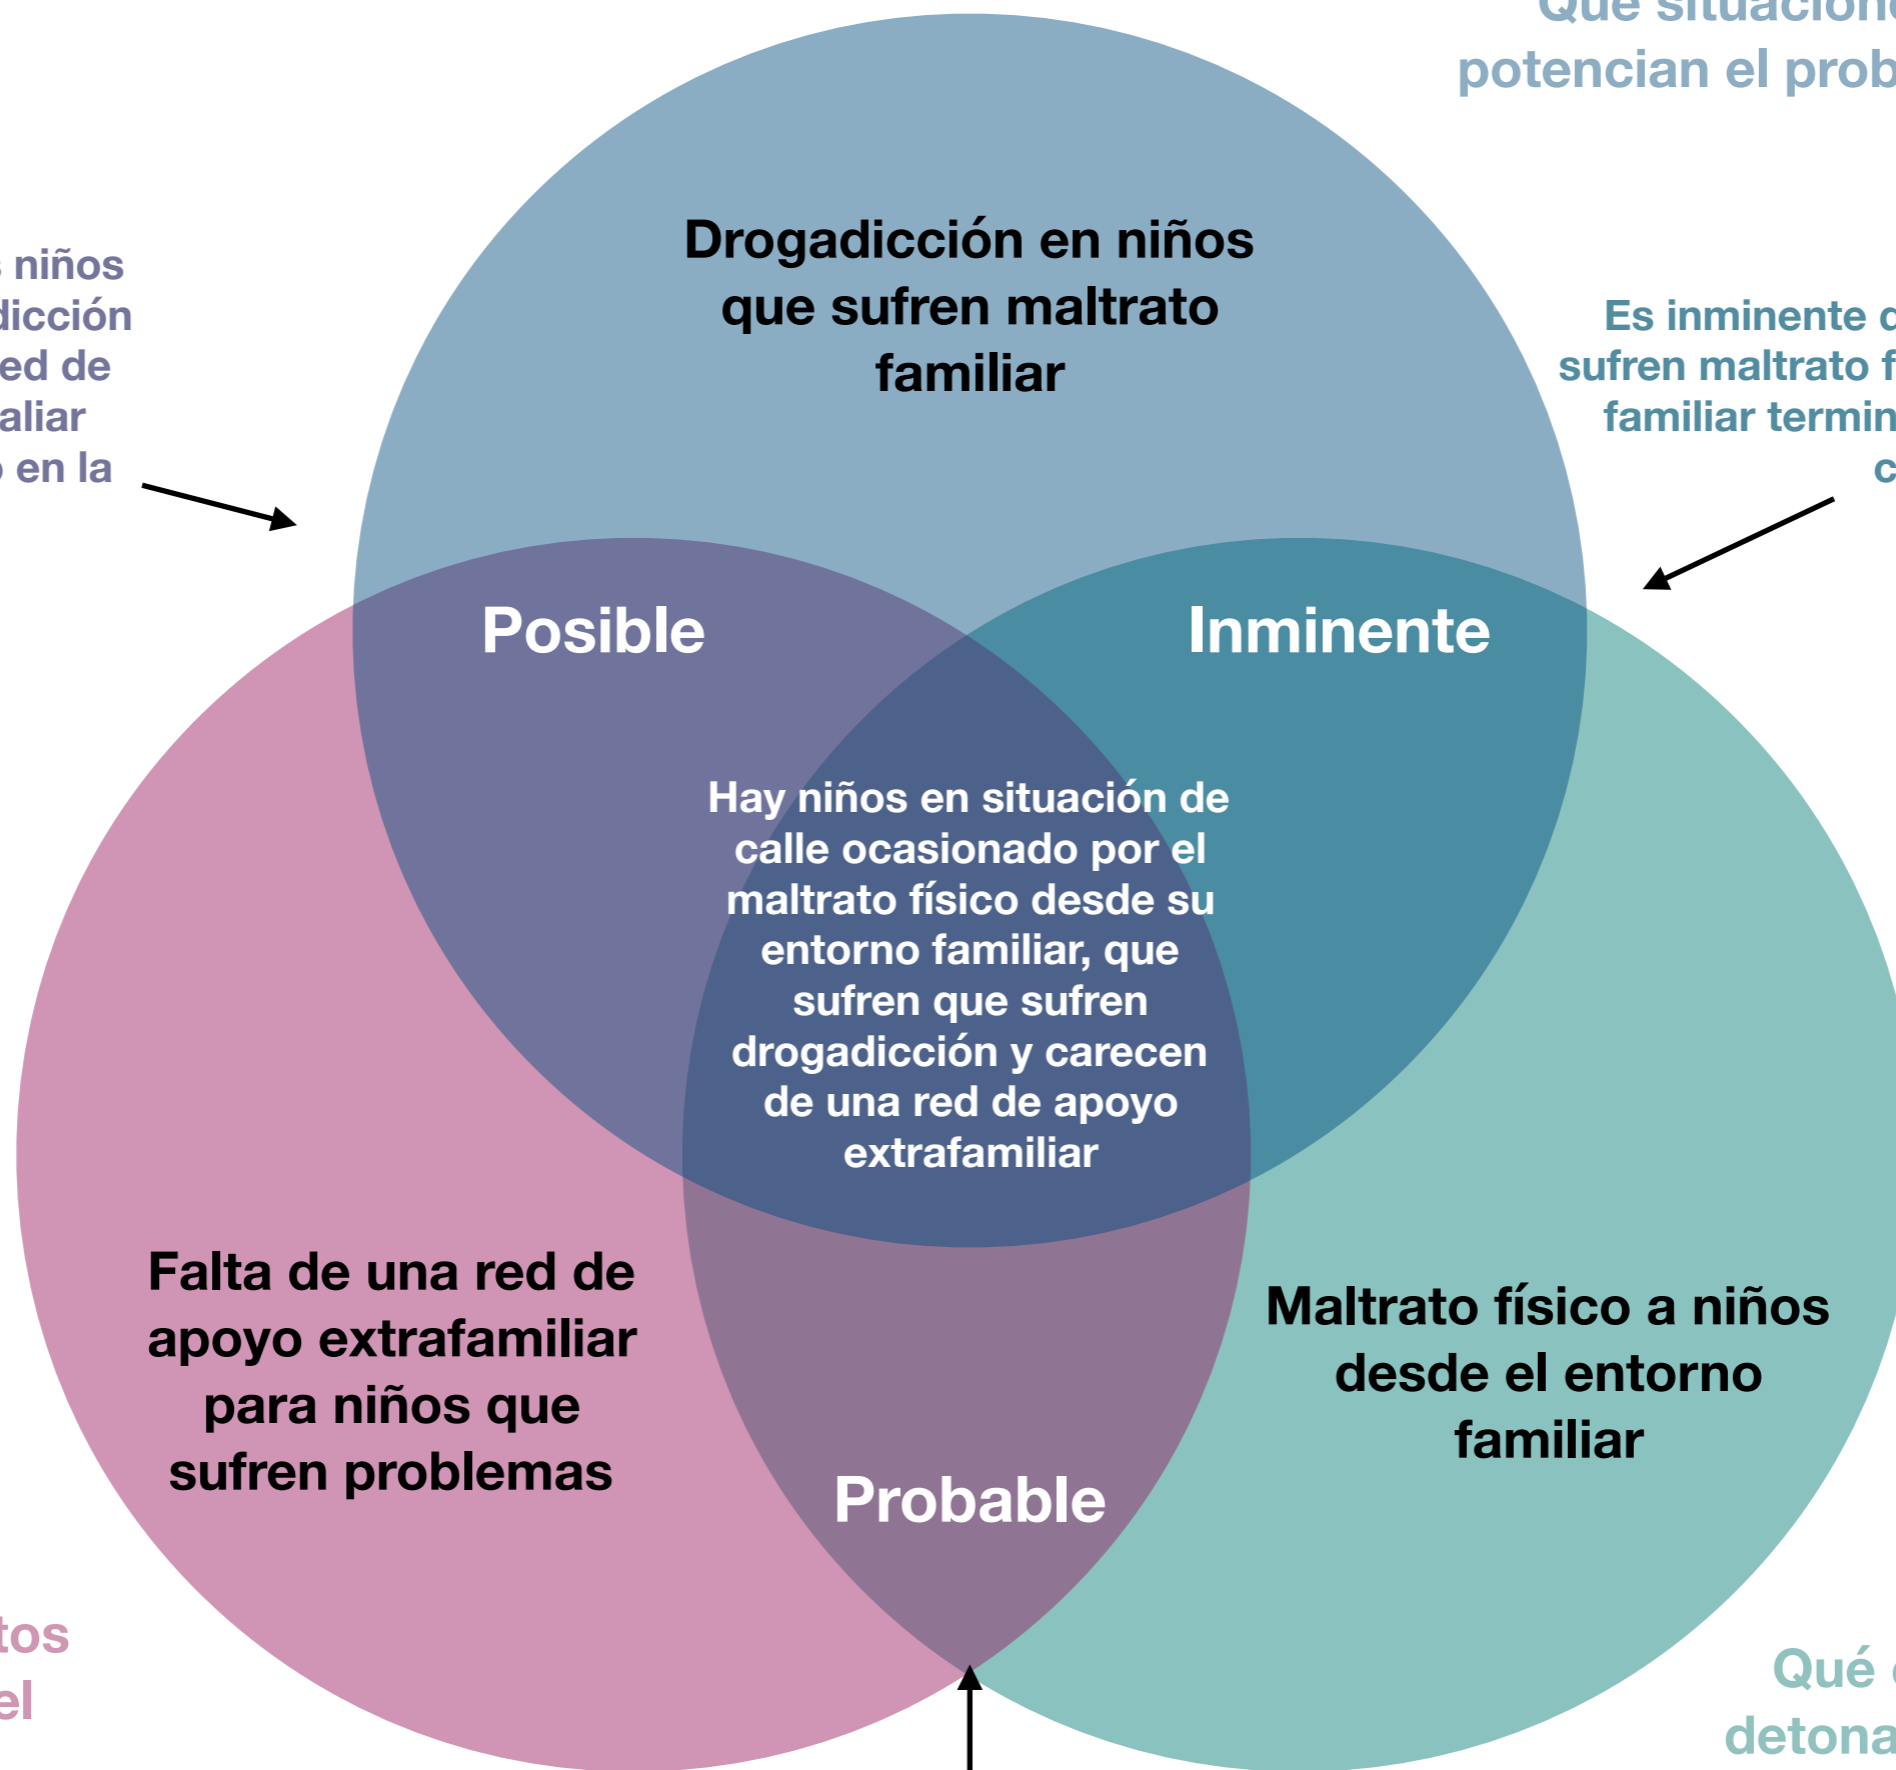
Qué situacion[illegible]
potencian el prob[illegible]

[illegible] niños
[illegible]dicción
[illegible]ed de
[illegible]aliar
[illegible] en la

Drogadicción en niños que sufren maltrato familiar

Es inminente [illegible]
sufren maltrato f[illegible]
familiar termin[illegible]
c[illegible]

Posible

Inminente

Hay niños en situación de calle ocasionado por el maltrato físico desde su entorno familiar, que sufren que sufren drogadicción y carecen de una red de apoyo extrafamiliar

Falta de una red de apoyo extrafamiliar para niños que sufren problemas

Maltrato físico a niños desde el entorno familiar

Probable

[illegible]tos
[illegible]el

Qué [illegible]
detona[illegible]